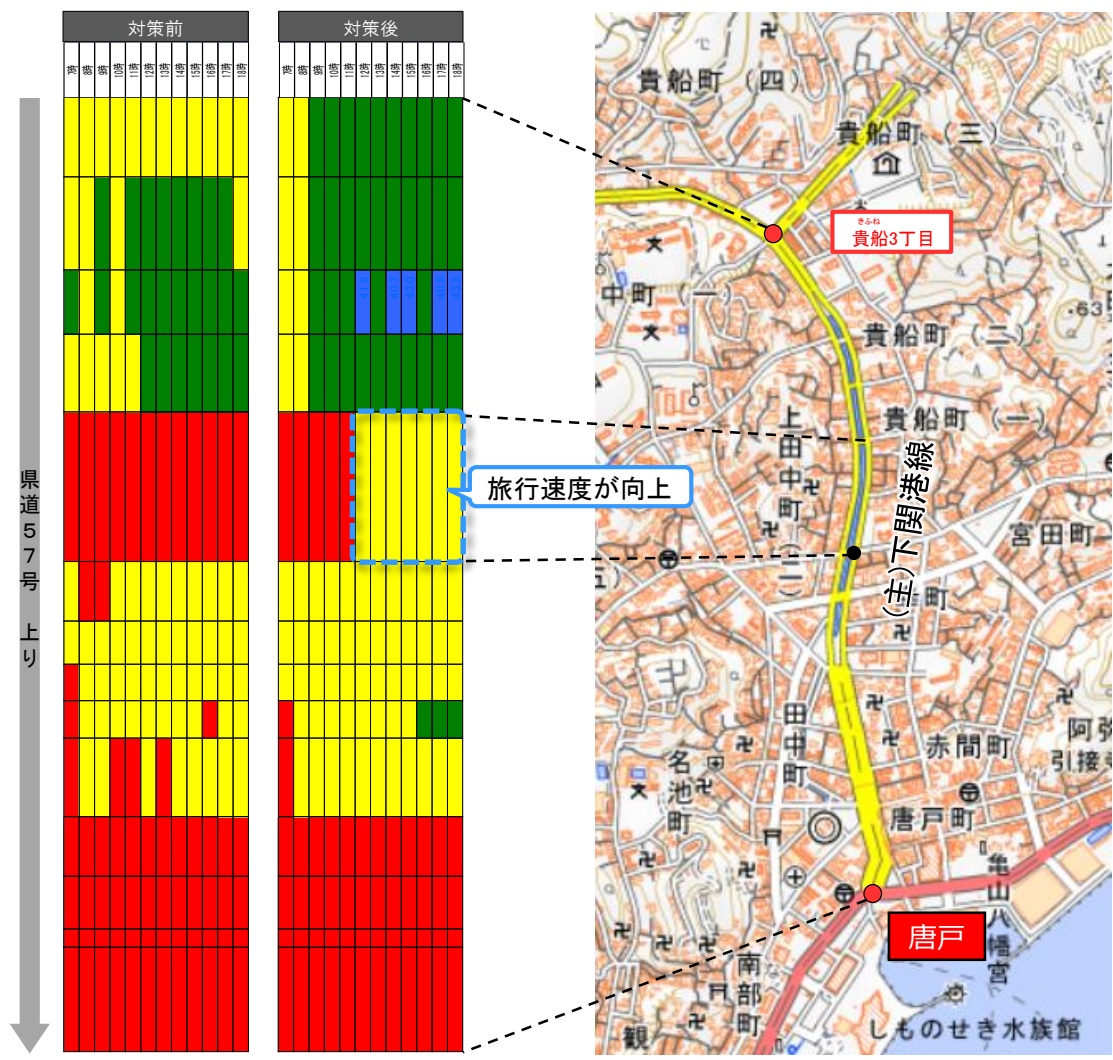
対策前

| 7時 | 8時 | 9時 | 10時 | 11時 | 12時 | 13時 | 14時 | 15時 | 16時 | 17時 | 18時 |
|---|---|---|---|---|---|---|---|---|---|---|---|

対策後

| 7時 | 8時 | 9時 | 10時 | 11時 | 12時 | 13時 | 14時 | 15時 | 16時 | 17時 | 18時 |
|---|---|---|---|---|---|---|---|---|---|---|---|

県道57号 上り

旅行速度が向上

貴船町(四)
貴船町(三)
きふね
貴船3丁目
中町(一)
貴船町(二)
貴船町(一)
上田中町
(主)下関港線
宮田町
田中町
名池町
赤間町
阿弥
引接
唐戸町
亀山八幡宮
唐戸
南部町
観
しものせき水族館